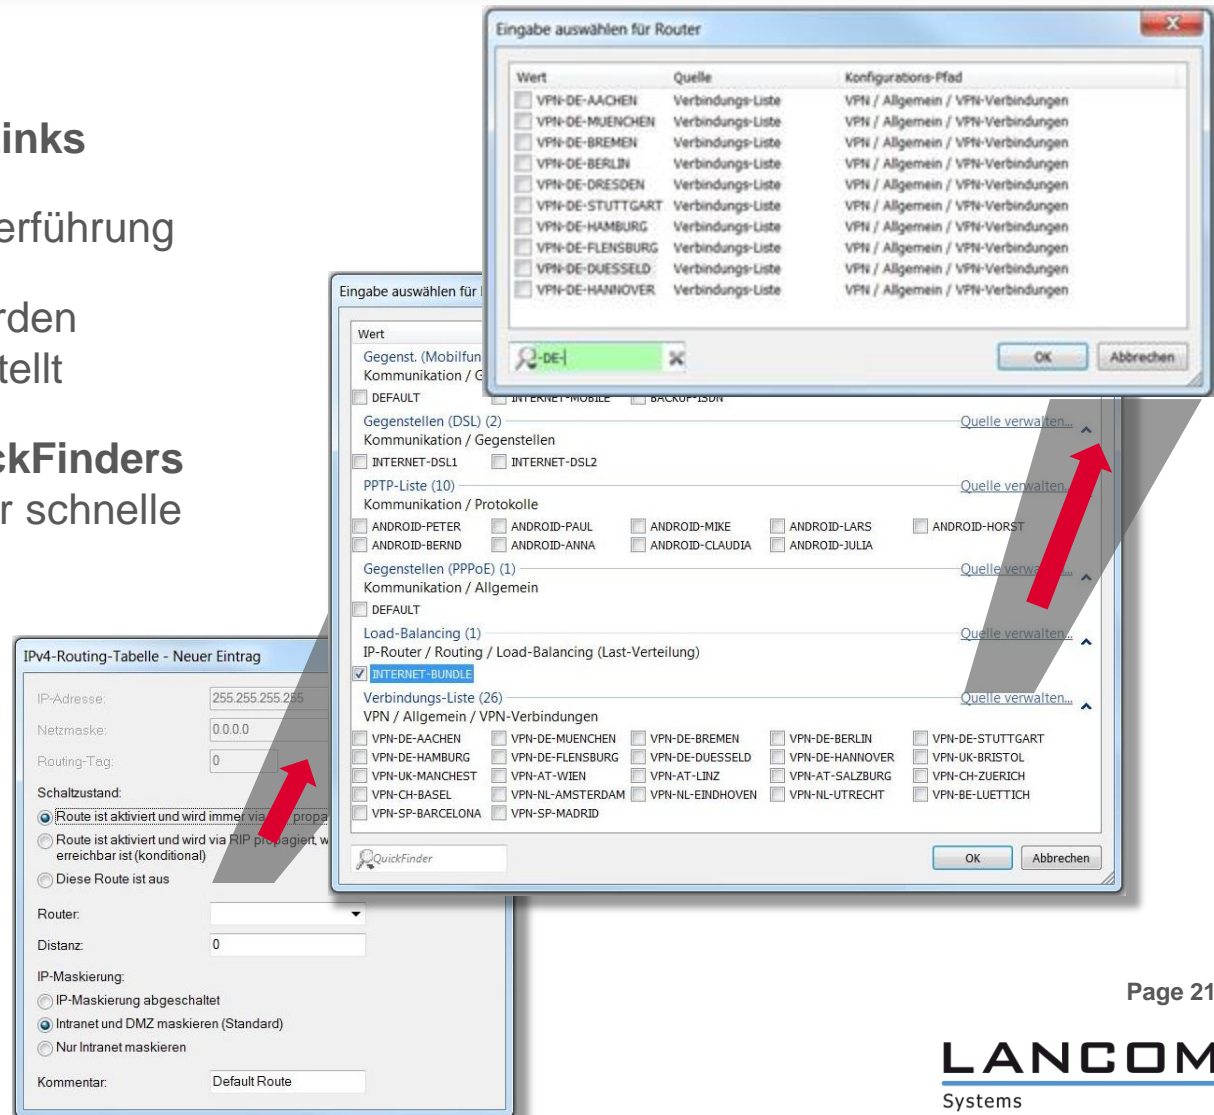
inks

erführung

rden
tellt

ckFinders
r schnelle

Eingabe auswählen für Router

| Wert | Quelle | Konfigurations-Pfad |
|---|---|---|
| VPN-DE-AACHEN | Verbindungs-Liste | VPN / Allgemein / VPN-Verbindungen |
| VPN-DE-MUENCHEN | Verbindungs-Liste | VPN / Allgemein / VPN-Verbindungen |
| VPN-DE-BREMEN | Verbindungs-Liste | VPN / Allgemein / VPN-Verbindungen |
| VPN-DE-BERLIN | Verbindungs-Liste | VPN / Allgemein / VPN-Verbindungen |
| VPN-DE-DRESDEN | Verbindungs-Liste | VPN / Allgemein / VPN-Verbindungen |
| VPN-DE-STUTTGART | Verbindungs-Liste | VPN / Allgemein / VPN-Verbindungen |
| VPN-DE-HAMBURG | Verbindungs-Liste | VPN / Allgemein / VPN-Verbindungen |
| VPN-DE-FLENSBURG | Verbindungs-Liste | VPN / Allgemein / VPN-Verbindungen |
| VPN-DE-DUESSELD | Verbindungs-Liste | VPN / Allgemein / VPN-Verbindungen |
| VPN-DE-HANNOVER | Verbindungs-Liste | VPN / Allgemein / VPN-Verbindungen |

-DE-
OK
Abbrechen

Eingabe auswählen für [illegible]

Wert
Gegenst. (Mobilfun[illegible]
Kommunikation / G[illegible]
DEFAULT INTERNET-MOBILE BACKUP-ISDN
Gegenstellen (DSL) (2) Quelle verwalten...
Kommunikation / Gegenstellen
INTERNET-DSL1 INTERNET-DSL2
PPTP-Liste (10) Quelle verwalten...
Kommunikation / Protokolle
ANDROID-PETER ANDROID-PAUL ANDROID-MIKE ANDROID-LARS ANDROID-HORST
ANDROID-BERND ANDROID-ANNA ANDROID-CLAUDIA ANDROID-JULIA
Gegenstellen (PPPoE) (1) Quelle verwa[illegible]
Kommunikation / Allgemein
DEFAULT
Load-Balancing (1) Quelle verwalten...
IP-Router / Routing / Load-Balancing (Last-Verteilung)
INTERNET-BUNDLE
Verbindungs-Liste (26) Quelle verwalten...
VPN / Allgemein / VPN-Verbindungen
VPN-DE-AACHEN VPN-DE-MUENCHEN VPN-DE-BREMEN VPN-DE-BERLIN VPN-DE-STUTTGART
VPN-DE-HAMBURG VPN-DE-FLENSBURG VPN-DE-DUESSELD VPN-DE-HANNOVER VPN-UK-BRISTOL
VPN-UK-MANCHEST VPN-AT-WIEN VPN-AT-LINZ VPN-AT-SALZBURG VPN-CH-ZUERICH
VPN-CH-BASEL VPN-NL-AMSTERDAM VPN-NL-EINDHOVEN VPN-NL-UTRECHT VPN-BE-LUETTICH
VPN-SP-BARCELONA VPN-SP-MADRID
QuickFinder
OK
Abbrechen

IPv4-Routing-Tabelle - Neuer Eintrag
IP-Adresse: 255.255.255.255
Netzmaske: 0.0.0.0
Routing-Tag: 0
Schaltzustand:
Route ist aktiviert und wird immer via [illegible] propa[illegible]
Route ist aktiviert und wird via RIP propagiert, w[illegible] erreichbar ist (konditional)
Diese Route ist aus
Router:
Distanz: 0
IP-Maskierung:
IP-Maskierung abgeschaltet
Intranet und DMZ maskieren (Standard)
Nur Intranet maskieren
Kommentar: Default Route

Page 21

LANCOM
Systems